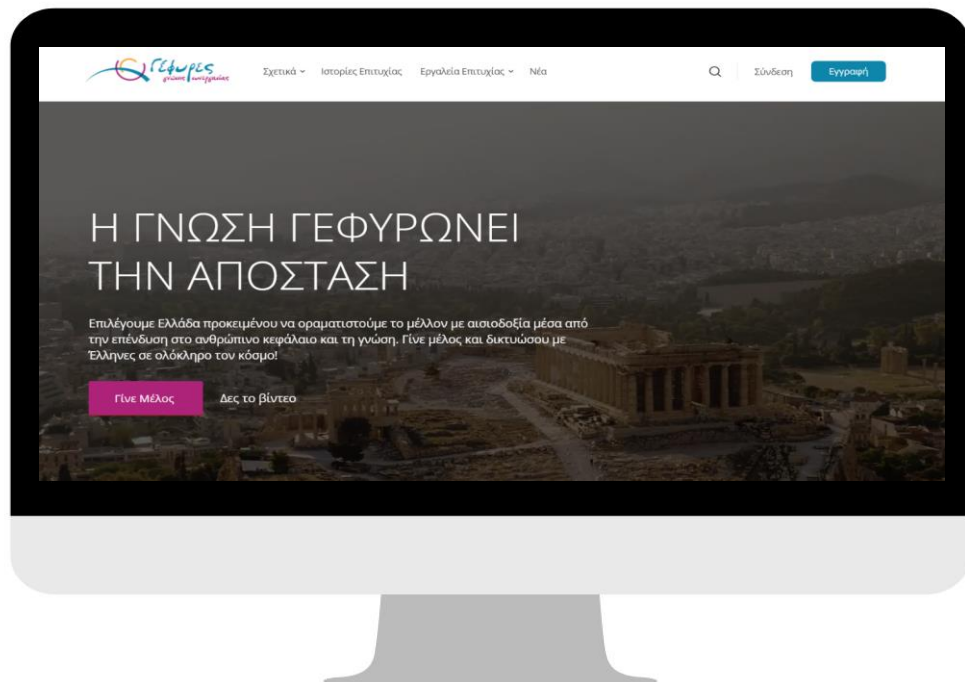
Γέφυρες γνώσης και εμπειρίας

Σχετικά ˅ Ιστορίες Επιτυχίας Εργαλεία Επιτυχίας ˅ Νέα

Σύνδεση Εγγραφή

Η ΓΝΩΣΗ ΓΕΦΥΡΩΝΕΙ ΤΗΝ ΑΠΟΣΤΑΣΗ

Επιλέγουμε Ελλάδα προκειμένου να οραματιστούμε το μέλλον με αισιοδοξία μέσα από την επένδυση στο ανθρώπινο κεφάλαιο και τη γνώση. Γίνε μέλος και δικτυώσου με Έλληνες σε ολόκληρο τον κόσμο!

Γίνε Μέλος Δες το βίντεο